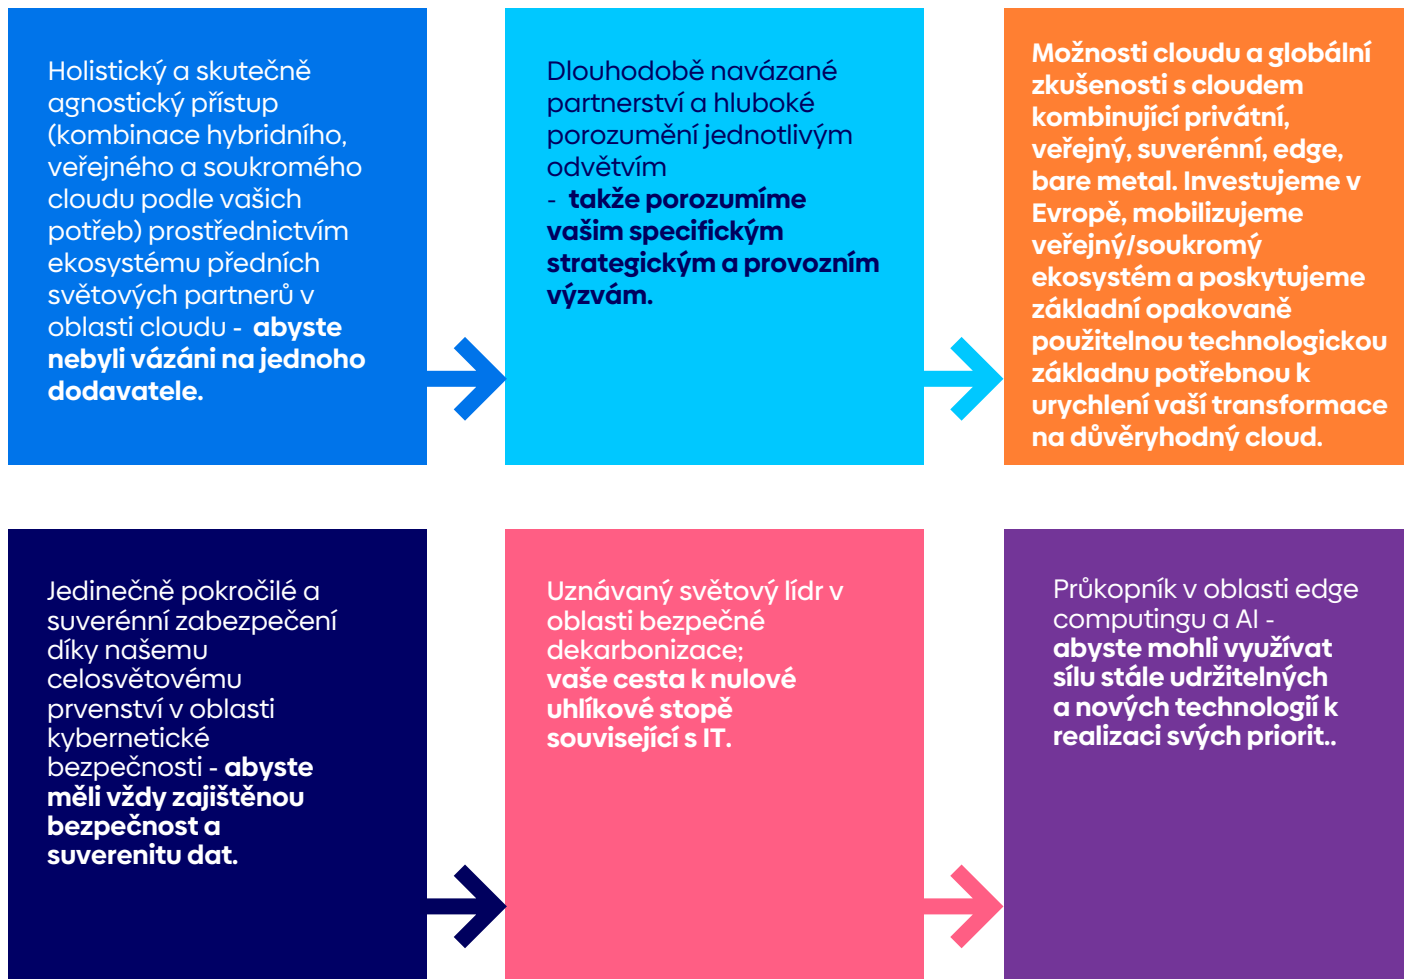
Holistický a skutečně agnostický přístup (kombinace hybridního, veřejného a soukromého cloudu podle vašich potřeb) prostřednictvím ekosystému předních světových partnerů v oblasti cloudu - abyste nebyli vázáni na jednoho dodavatele.

Dlouhodobě navázané partnerství a hluboké porozumění jednotlivým odvětvím
- takže porozumíme vašim specifickým strategickým a provozním výzvám.

Možnosti cloudu a globální zkušenosti s cloudem kombinující privátní, veřejný, suverénní, edge, bare metal. Investujeme v Evropě, mobilizujeme veřejný/soukromý ekosystém a poskytujeme základní opakovaně použitelnou technologickou základnu potřebnou k urychlení vaší transformace na důvěryhodný cloud.

Jedinečně pokročilé a suverénní zabezpečení díky našemu celosvětovému prvenství v oblasti kybernetické bezpečnosti - abyste měli vždy zajištěnou bezpečnost a suverenitu dat.

Uznávaný světový lídr v oblasti bezpečné dekarbonizace; vaše cesta k nulové uhlíkové stopě související s IT.

Průkopník v oblasti edge computingu a AI - abyste mohli využívat sílu stále udržitelných a nových technologií k realizaci svých priorit..